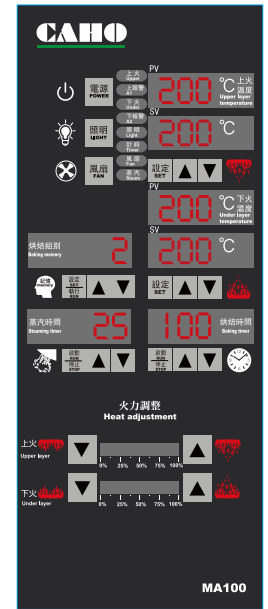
CAHO

電源 POWER
上火 Upper
上警報 Al
下火 Under

照明 LIGHT
下警報 Al
照明 Light
計時 Timer

風扇 FAN
風扇 Fan
蒸汽 Steam

PV
200
℃ 上火溫度 Upper layer temperature

SV
200 ℃

設定 SET

PV
200
℃ 下火溫度 Under layer temperature

烘焙組別 Baking memory
2

SV
200 ℃

記憶 memory
設定 SET
執行 RUN

設定 SET

蒸汽時間 Steaming timer
25

100
烘焙時間 Baking timer

啟動 RUN
停止 STOP

啟動 RUN
停止 STOP

火力調整
Heat adjustment

上火 Upper layer
0% 25% 50% 75% 100%

下火 Under layer
0% 25% 50% 75% 100%

MA100